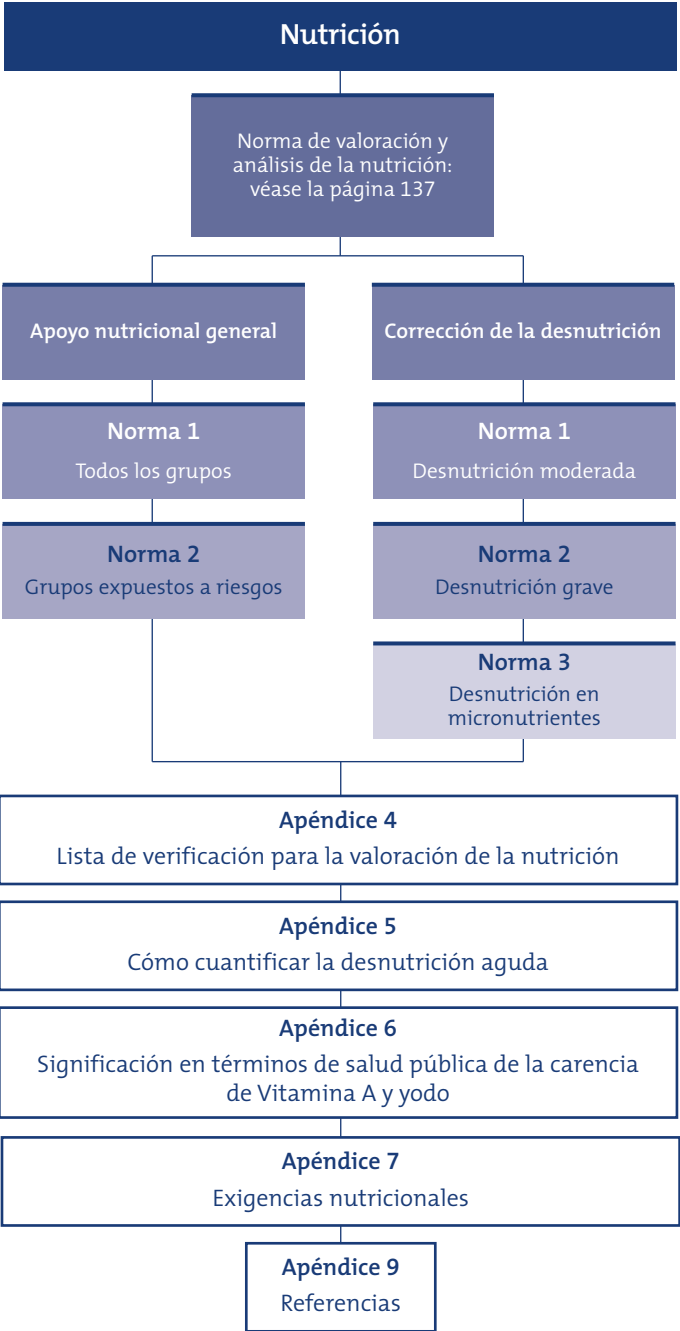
Nutrición

Norma de valoración y análisis de la nutrición: véase la página 137

Apoyo nutricional general

Corrección de la desnutrición

Norma 1
Todos los grupos

Norma 2
Grupos expuestos a riesgos

Norma 1
Desnutrición moderada

Norma 2
Desnutrición grave

Norma 3
Desnutrición en micronutrientes

Apéndice 4
Lista de verificación para la valoración de la nutrición

Apéndice 5
Cómo cuantificar la desnutrición aguda

Apéndice 6
Significación en términos de salud pública de la carencia de Vitamina A y yodo

Apéndice 7
Exigencias nutricionales

Apéndice 9
Referencias